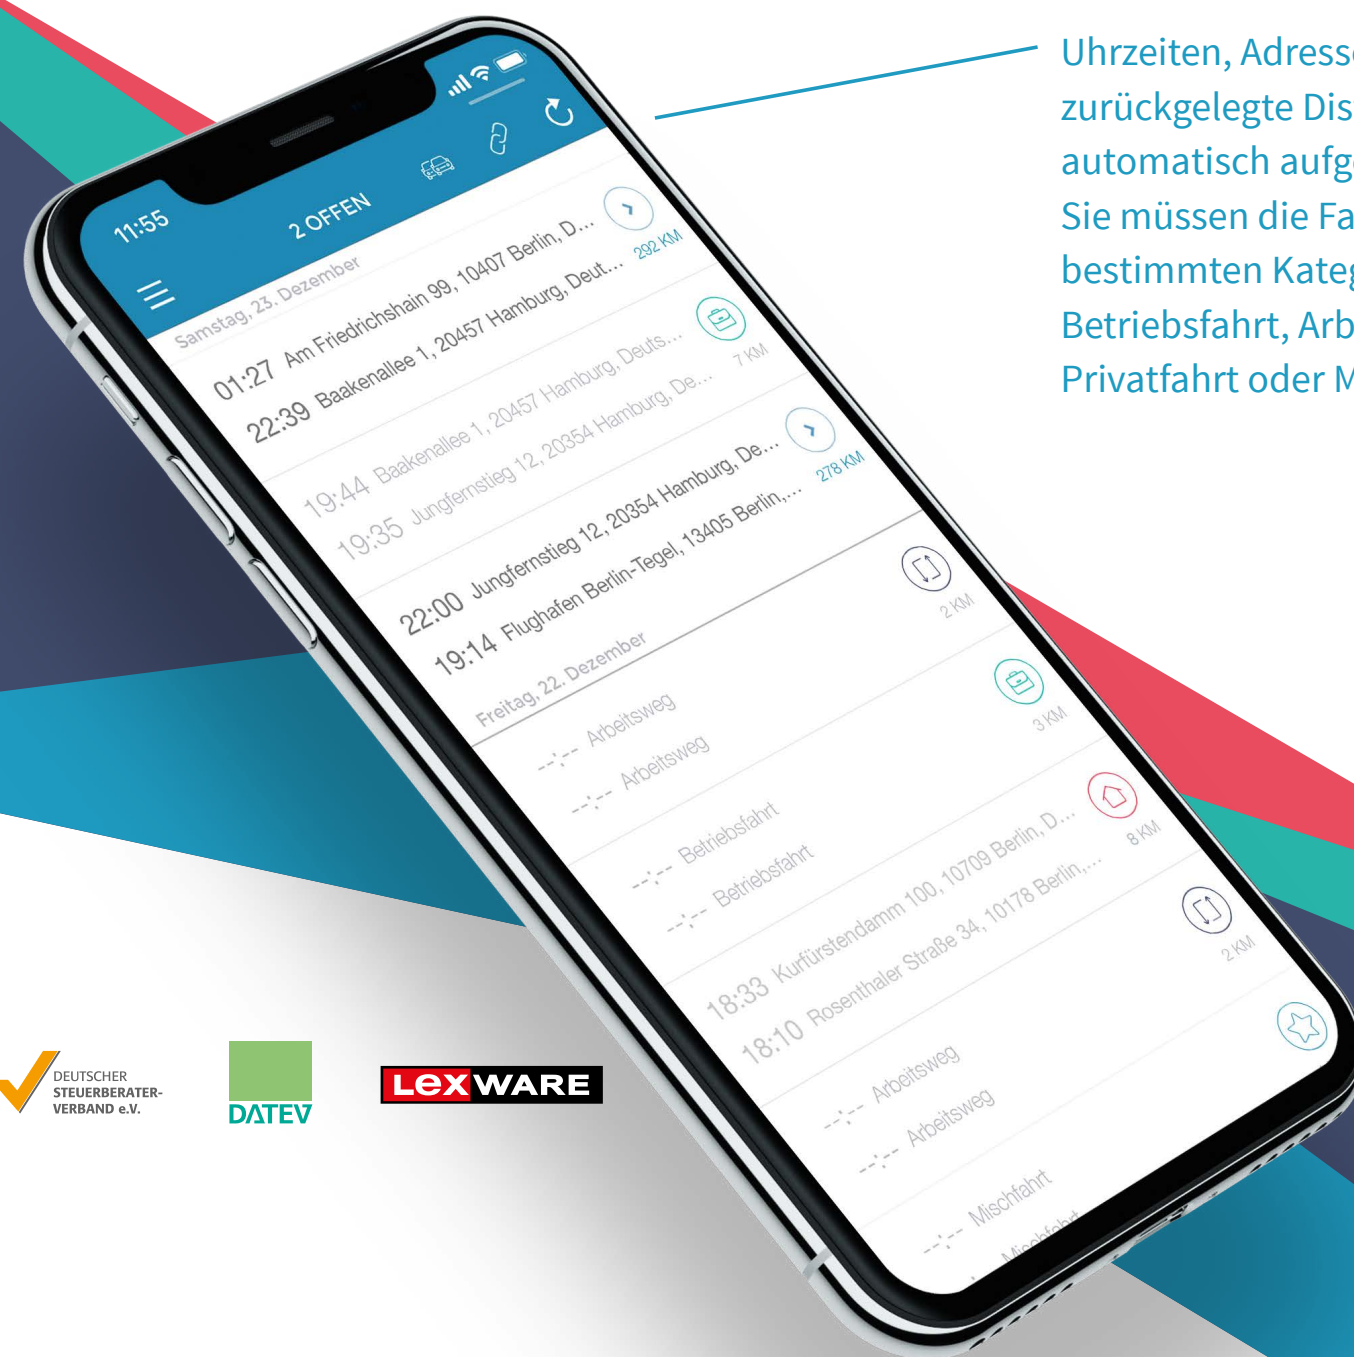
Uhrzeiten, Adress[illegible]
zurückgelegte Dis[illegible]
automatisch aufg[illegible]
Sie müssen die Fa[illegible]
bestimmten Kate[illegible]
Betriebsfahrt, Arb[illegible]
Privatfahrt oder M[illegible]

11:55

2 OFFEN

Samstag, 23. Dezember

01:27 Am Friedrichshain 99, 10407 Berlin, D...
22:39 Baakenallee 1, 20457 Hamburg, Deut...
292 KM

19:44 Baakenallee 1, 20457 Hamburg, Deuts...
19:35 Jungfernstieg 12, 20354 Hamburg, De...
7 KM

22:00 Jungfernstieg 12, 20354 Hamburg, De...
19:14 Flughafen Berlin-Tegel, 13405 Berlin,...
278 KM

Freitag, 22. Dezember

--:-- Arbeitsweg
--:-- Arbeitsweg
2 KM

--:-- Betriebsfahrt
--:-- Betriebsfahrt
3 KM

18:33 Kurfürstendamm 100, 10709 Berlin, D...
18:10 Rosenthaler Straße 34, 10178 Berlin,...
8 KM

--:-- Arbeitsweg
--:-- Arbeitsweg
2 KM

--:-- Mischfahrt
--:-- Mischfahrt

DEUTSCHER
STEUERBERATER-
VERBAND e.V.

DATEV

LEXWARE